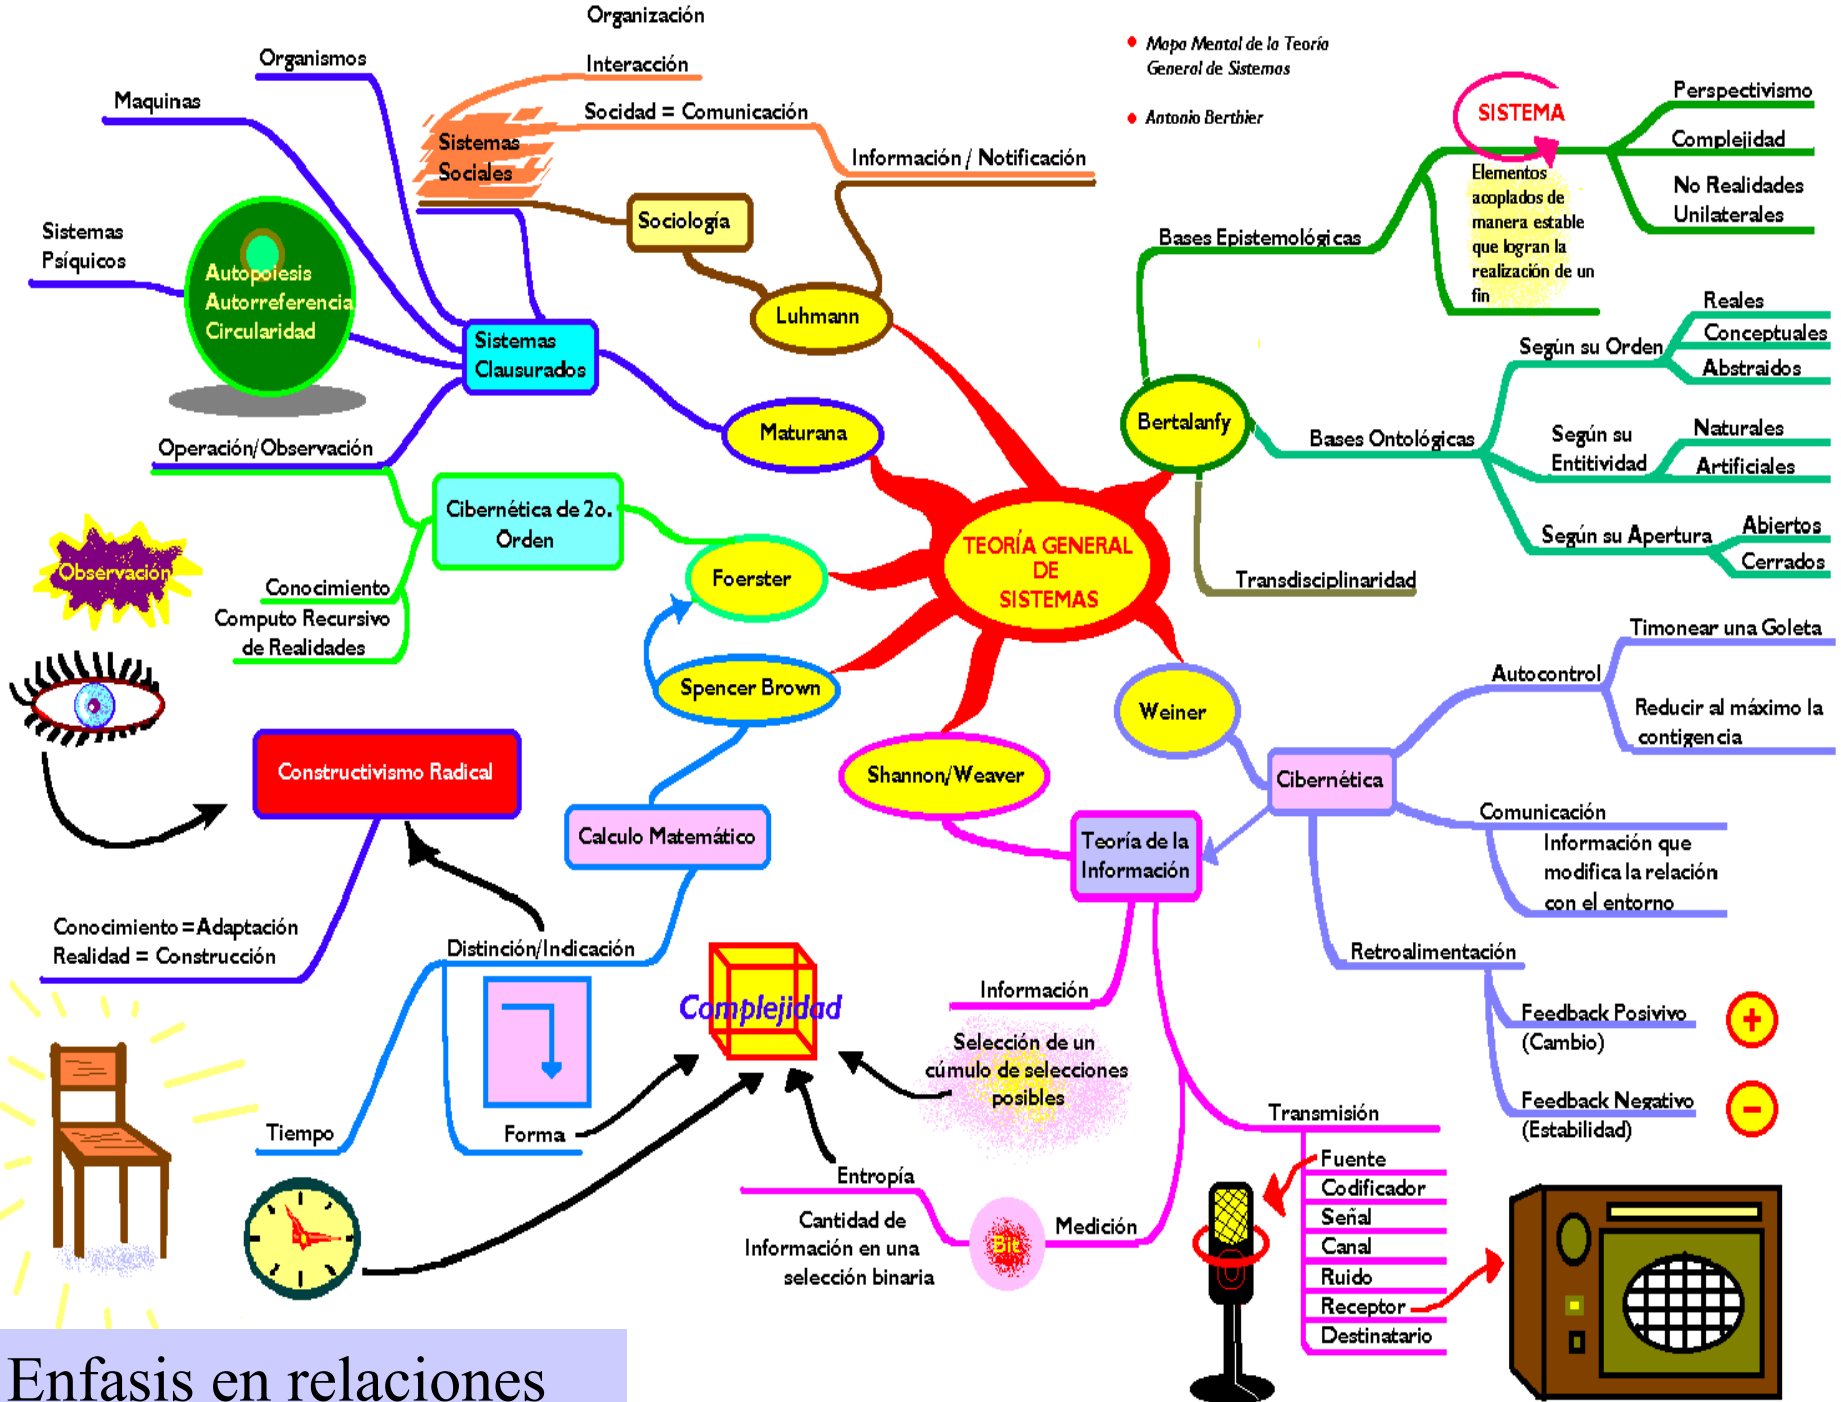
Organización
Organismos
Interacción
Maquinas
Socidad = Comunicación
Sistemas Sociales
Información / Notificación
Sociología
Sistemas Psíquicos
Autopoiesis Autorreferencia Circularidad
Luhmann
Sistemas Clausurados
Maturana
Operación/Observación
Cibernética de 2o. Orden
Observación
Conocimiento
Computo Recursivo de Realidades
Foerster
Spencer Brown
Constructivismo Radical
Calculo Matemático
Conocimiento = Adaptación
Realidad = Construcción
Distinción/Indicación
Complejidad
Tiempo
Forma
Entropía
Cantidad de Información en una selección binaria
Bit
Medición
Información
Selección de un cúmulo de selecciones posibles
Shannon/Weaver
Teoría de la Información
TEORÍA GENERAL DE SISTEMAS
Mapa Mental de la Teoría General de Sistemas
Antonio Berthier
SISTEMA
Elementos acoplados de manera estable que logran la realización de un fin
Perspectivismo
Complejidad
No Realidades Unilaterales
Bases Epistemológicas
Reales
Conceptuales
Abstraidos
Según su Orden
Bertalanfy
Bases Ontológicas
Según su Entitividad
Naturales
Artificiales
Según su Apertura
Abiertos
Cerrados
Transdisciplinaridad
Timonear una Goleta
Autocontrol
Reducir al máximo la contigencia
Weiner
Cibernética
Comunicación
Información que modifica la relación con el entorno
Retroalimentación
Feedback Posivivo (Cambio)
+
Feedback Negativo (Estabilidad)
-
Transmisión
Fuente
Codificador
Señal
Canal
Ruido
Receptor
Destinatario
Enfasis en relaciones